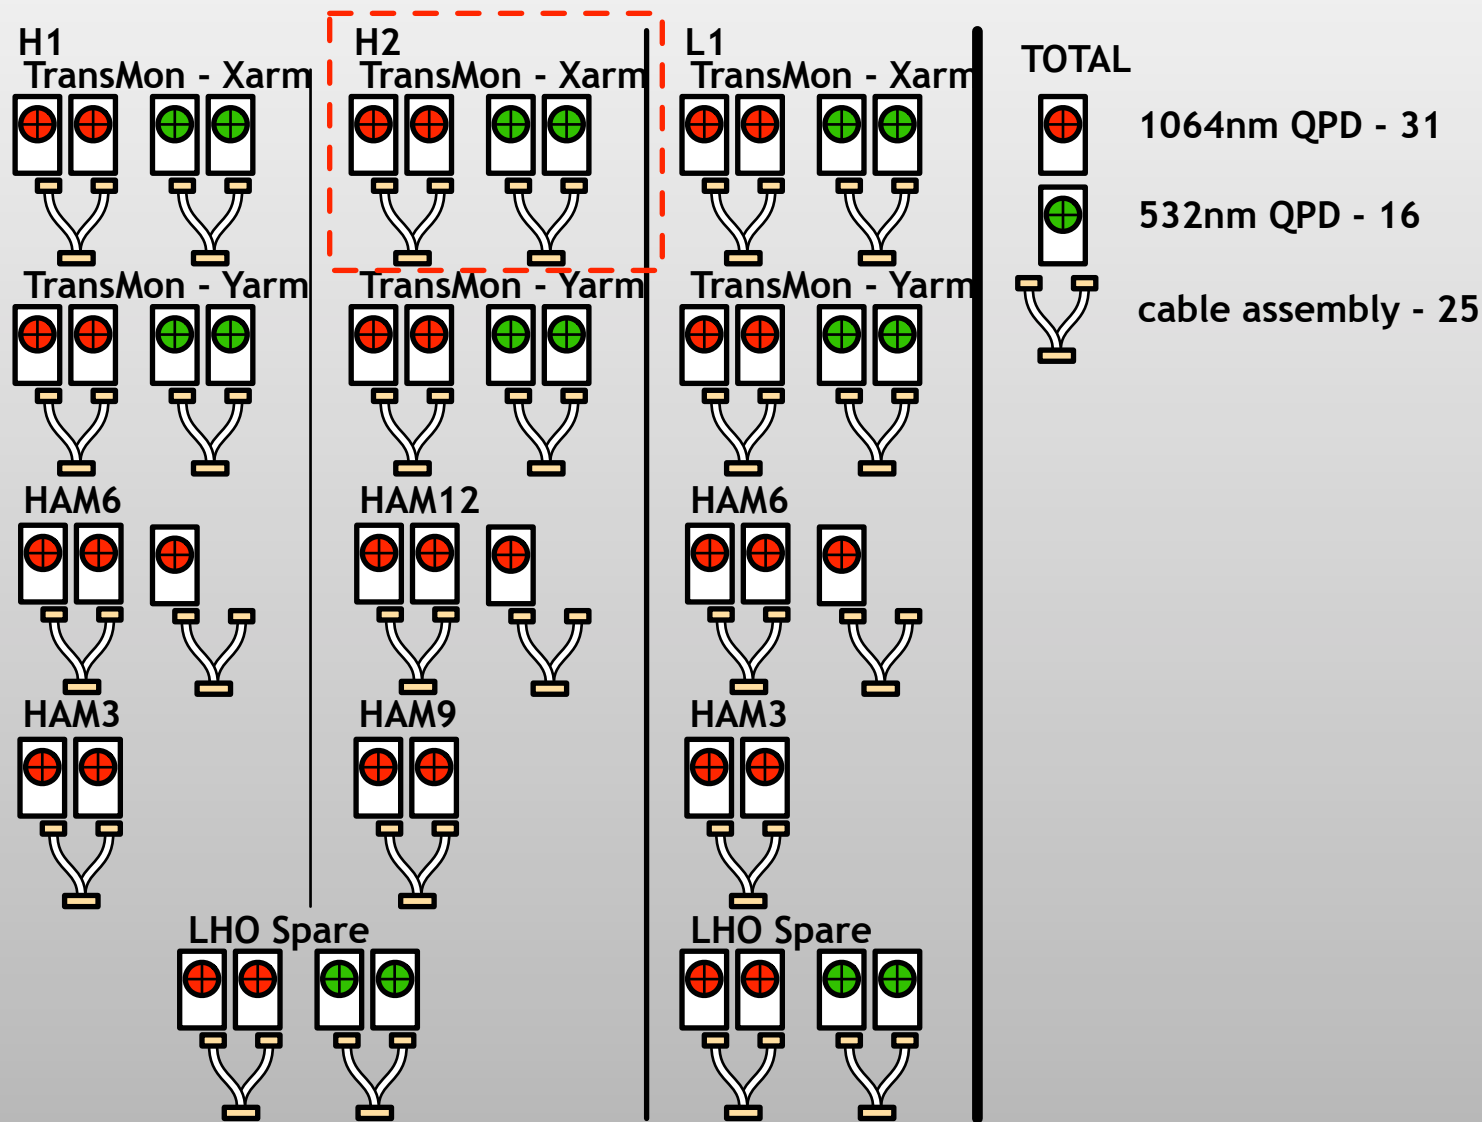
H1
TransMon - Xarm

TransMon - Yarm

HAM6

HAM3

H2
TransMon - Xarm

TransMon - Yarm

HAM12

HAM9

LHO Spare

L1
TransMon - Xarm

TransMon - Yarm

HAM6

HAM3

LHO Spare

TOTAL

1064nm QPD - 31

532nm QPD - 16

cable assembly - 25